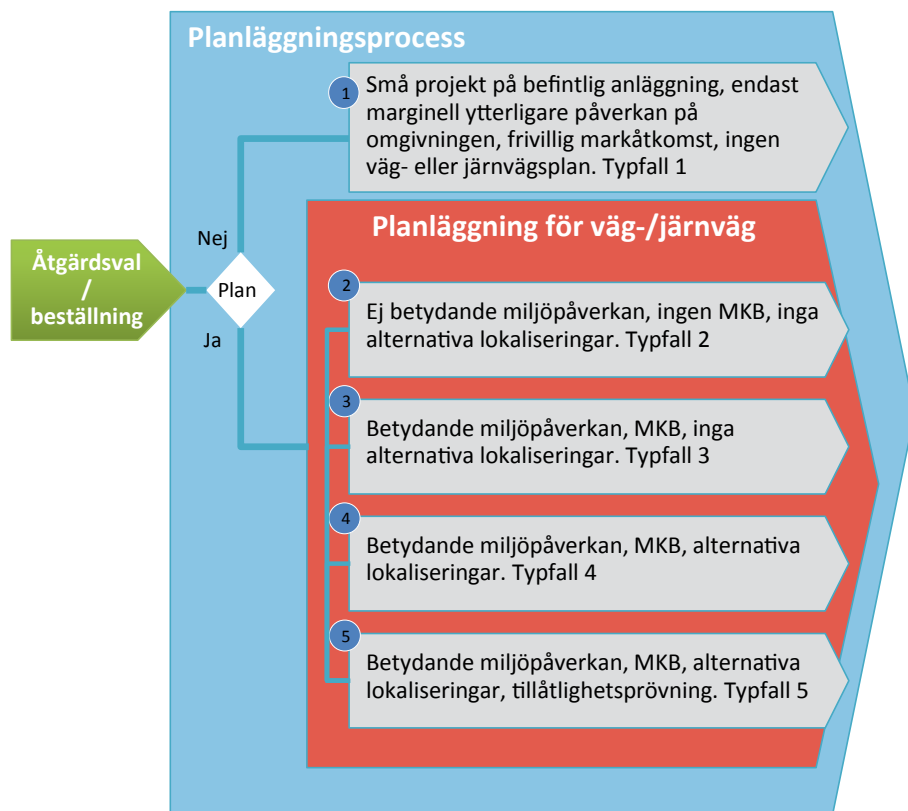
Planläggningsprocess

Åtgärdsval / beställning

Nej

Plan

Ja

1 Små projekt på befintlig anläggning, endast marginell ytterligare påverkan på omgivningen, frivillig markåtkomst, ingen väg- eller järnvägsplan. Typfall 1

Planläggning för väg-/järnväg

2 Ej betydande miljöpåverkan, ingen MKB, inga alternativa lokaliseringar. Typfall 2

3 Betydande miljöpåverkan, MKB, inga alternativa lokaliseringar. Typfall 3

4 Betydande miljöpåverkan, MKB, alternativa lokaliseringar. Typfall 4

5 Betydande miljöpåverkan, MKB, alternativa lokaliseringar, tillåtlighetsprövning. Typfall 5